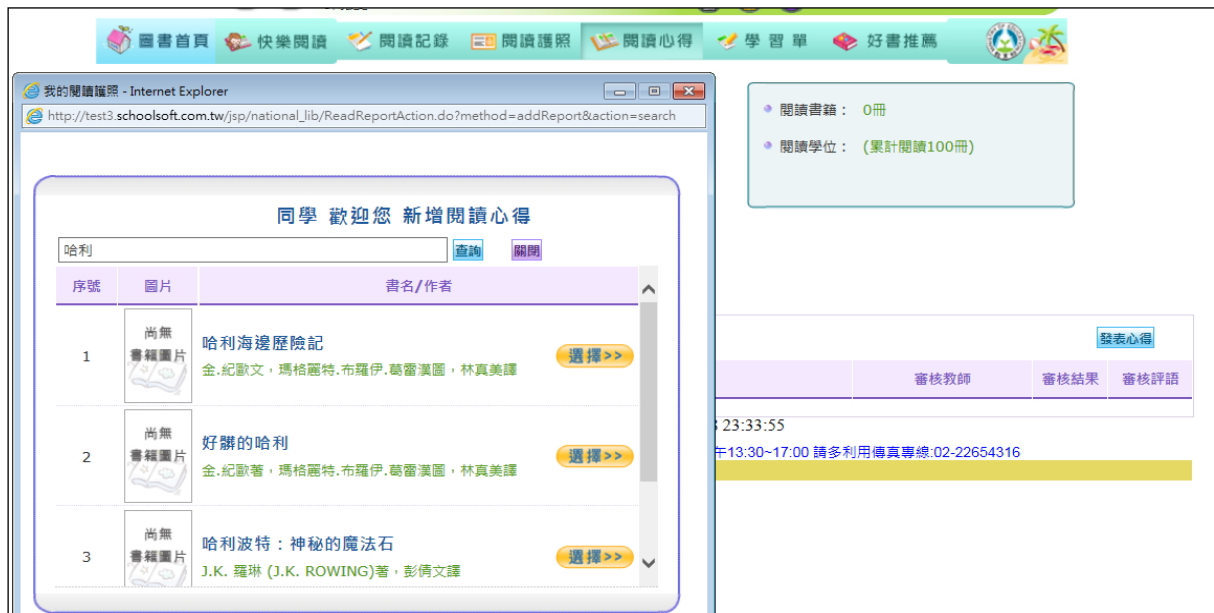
圖書首頁 快樂閱讀 閱讀記錄 閱讀護照 閱讀心得 學習單 好書推薦

我的閱讀護照 - Internet Explorer
http://test3.schoolsoft.com.tw/jsp/national_lib/ReadReportAction.do?method=addReport&action=search

同學 歡迎您 新增閱讀心得

哈利 查詢 關閉

| 序號 | 圖片 | 書名/作者 |
|---|---|---|
| 1 | 尚無書籍圖片 | 哈利海邊歷險記 金.紀歡文，瑪格麗特.布羅伊.葛雷漢圖，林真美譯 選擇>> |
| 2 | 尚無書籍圖片 | 好髒的哈利 金.紀歡著，瑪格麗特.布羅伊.葛雷漢圖，林真美譯 選擇>> |
| 3 | 尚無書籍圖片 | 哈利波特：神秘的魔法石 J.K. 羅琳 (J.K. ROWING)著，彭倩文譯 選擇>> |

閱讀書籍： 0冊
閱讀學位： (累計閱讀100冊)

發表心得

| 審核教師 | 審核結果 | 審核評語 |
|---|---|---|

23:33:55
午13:30~17:00 請多利用傳真專線:02-22654316